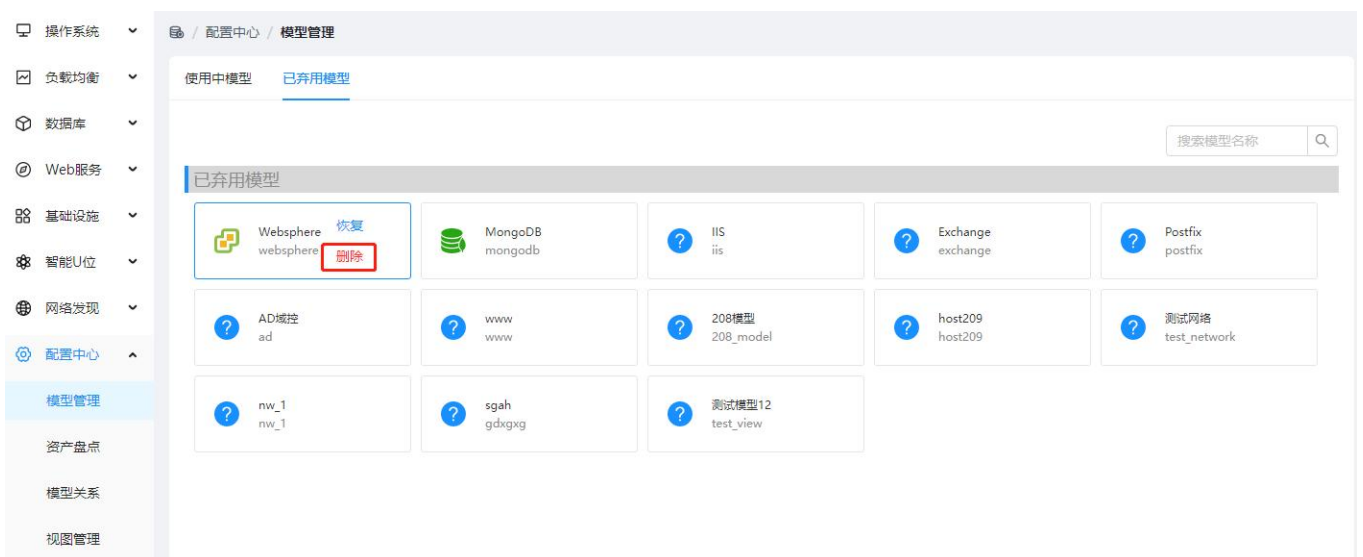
操作系统
负载均衡
数据库
Web服务
基础设施
智能U位
网络发现
配置中心
模型管理
资产盘点
模型关系
视图管理

/ 配置中心 / 模型管理

使用中模型 已弃用模型

搜索模型名称

已弃用模型

Websphere websphere 恢复 删除
MongoDB mongodb
IIS iis
Exchange exchange
Postfix postfix
AD域控 ad
www www
208模型 208_model
host209 host209
测试网络 test_network
nw_1 nw_1
sgah gdxgxg
测试模型12 test_view